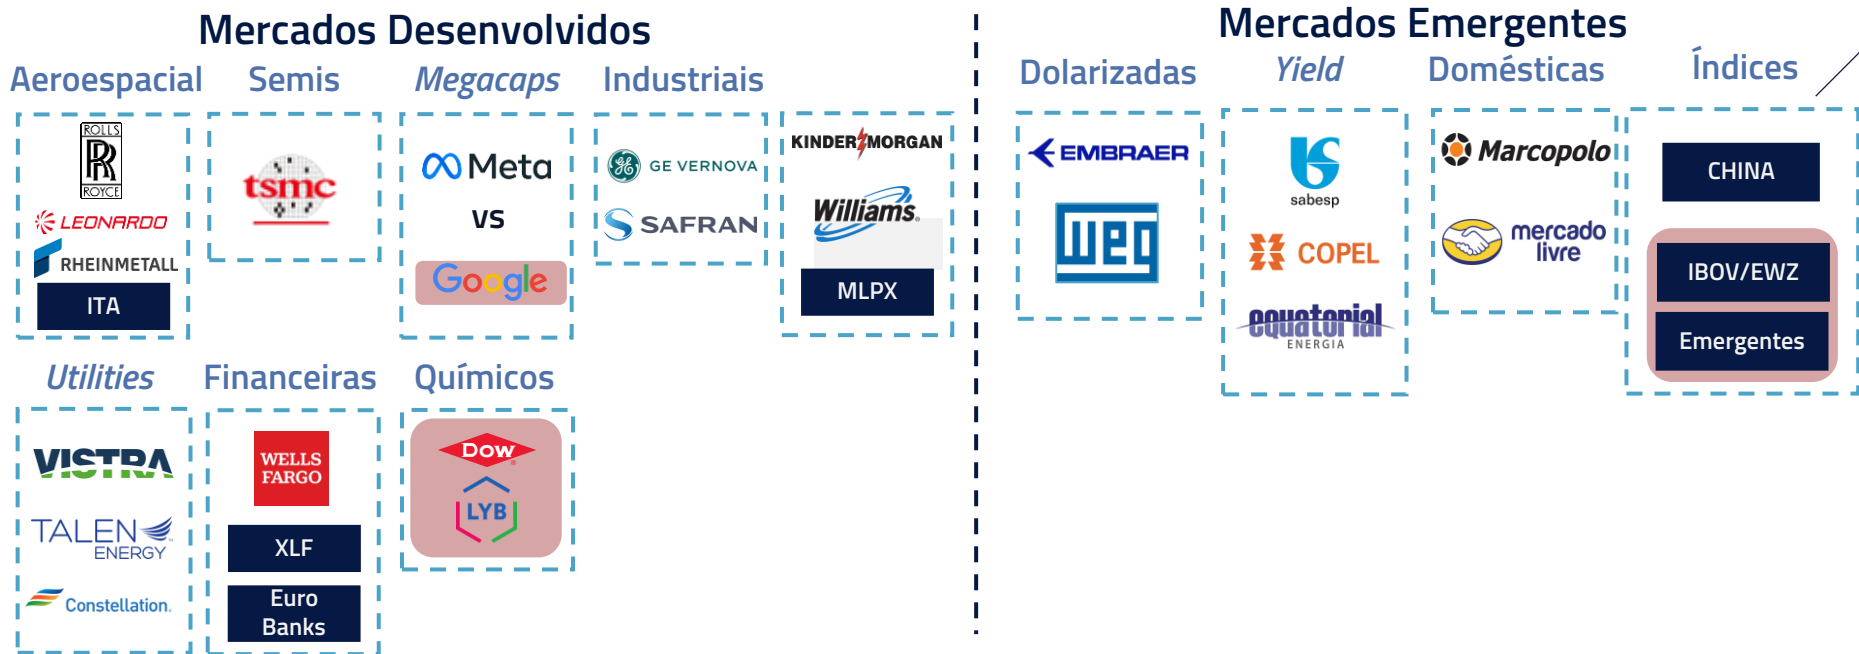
Mercados Desenvolvidos

Aeroespacial

ROLLS ROYCE

LEONARDO

RHEINMETALL

ITA

Semis

tsmc

Megacaps

Meta

vs

Google

Industriais

GE VERNOVA

SAFRAN

KINDER MORGAN

Williams

MLPX

Utilities

VISTRA

TALEN ENERGY

Constellation.

Financeiras

WELLS FARGO

XLF

Euro Banks

Químicos

Dow

LYB

Mercados Emergentes

Dolarizadas

EMBRAER

WEG

Yield

sabesp

COPEL

equatorial ENERGIA

Domésticas

Marcopolo

mercado livre

Índices

CHINA

IBOV/EWZ

Emergentes